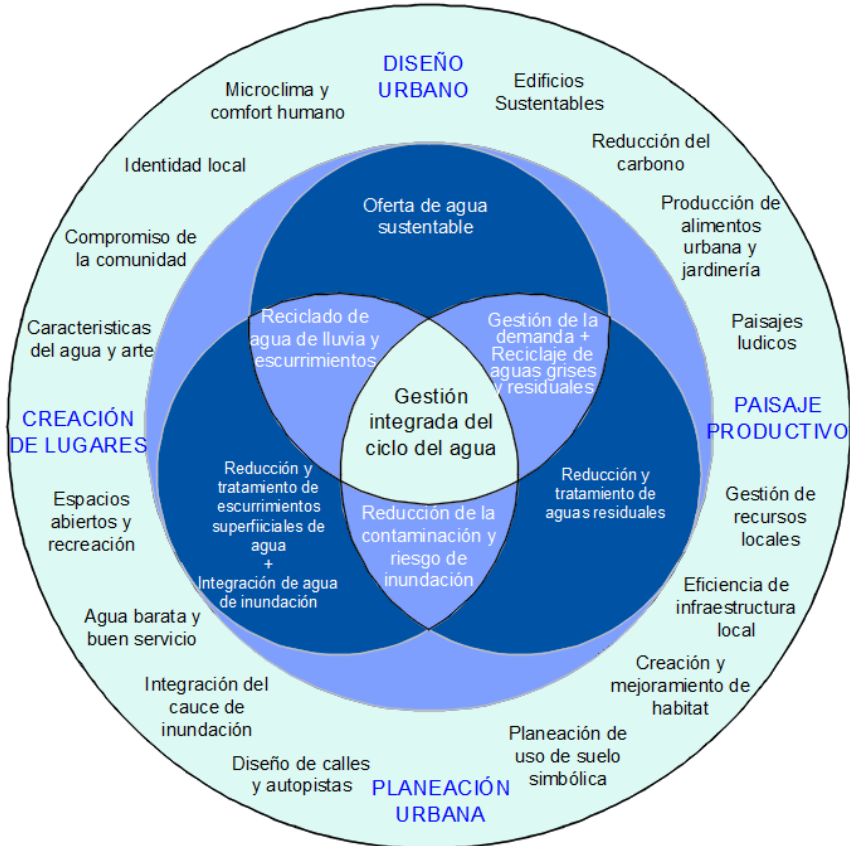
DISEÑO URBANO

Microclima y comfort humano

Edificios Sustentables

Identidad local

Reducción del carbono

Compromiso de la comunidad

Producción de alimentos urbana y jardinería

Caracteristicas del agua y arte

Paisajes ludicos

CREACIÓN DE LUGARES

PAISAJE PRODUCTIVO

Oferta de agua sustentable

Reciclado de agua de lluvia y escurrimientos

Gestión de la demanda + Reciclaje de aguas grises y residuales

Gestión integrada del ciclo del agua

Reducción y tratamiento de escurrimientos superfiiciales de agua + Integración de agua de inundación

Reducción de la contaminación y riesgo de inundación

Reducción y tratamiento de aguas residuales

Espacios abiertos y recreación

Gestión de recursos locales

Eficiencia de infraestructura local

Agua barata y buen servicio

Creación y mejoramiento de habitat

Integración del cauce de inundación

Planeación de uso de suelo simbólica

Diseño de calles y autopistas

PLANEACIÓN URBANA